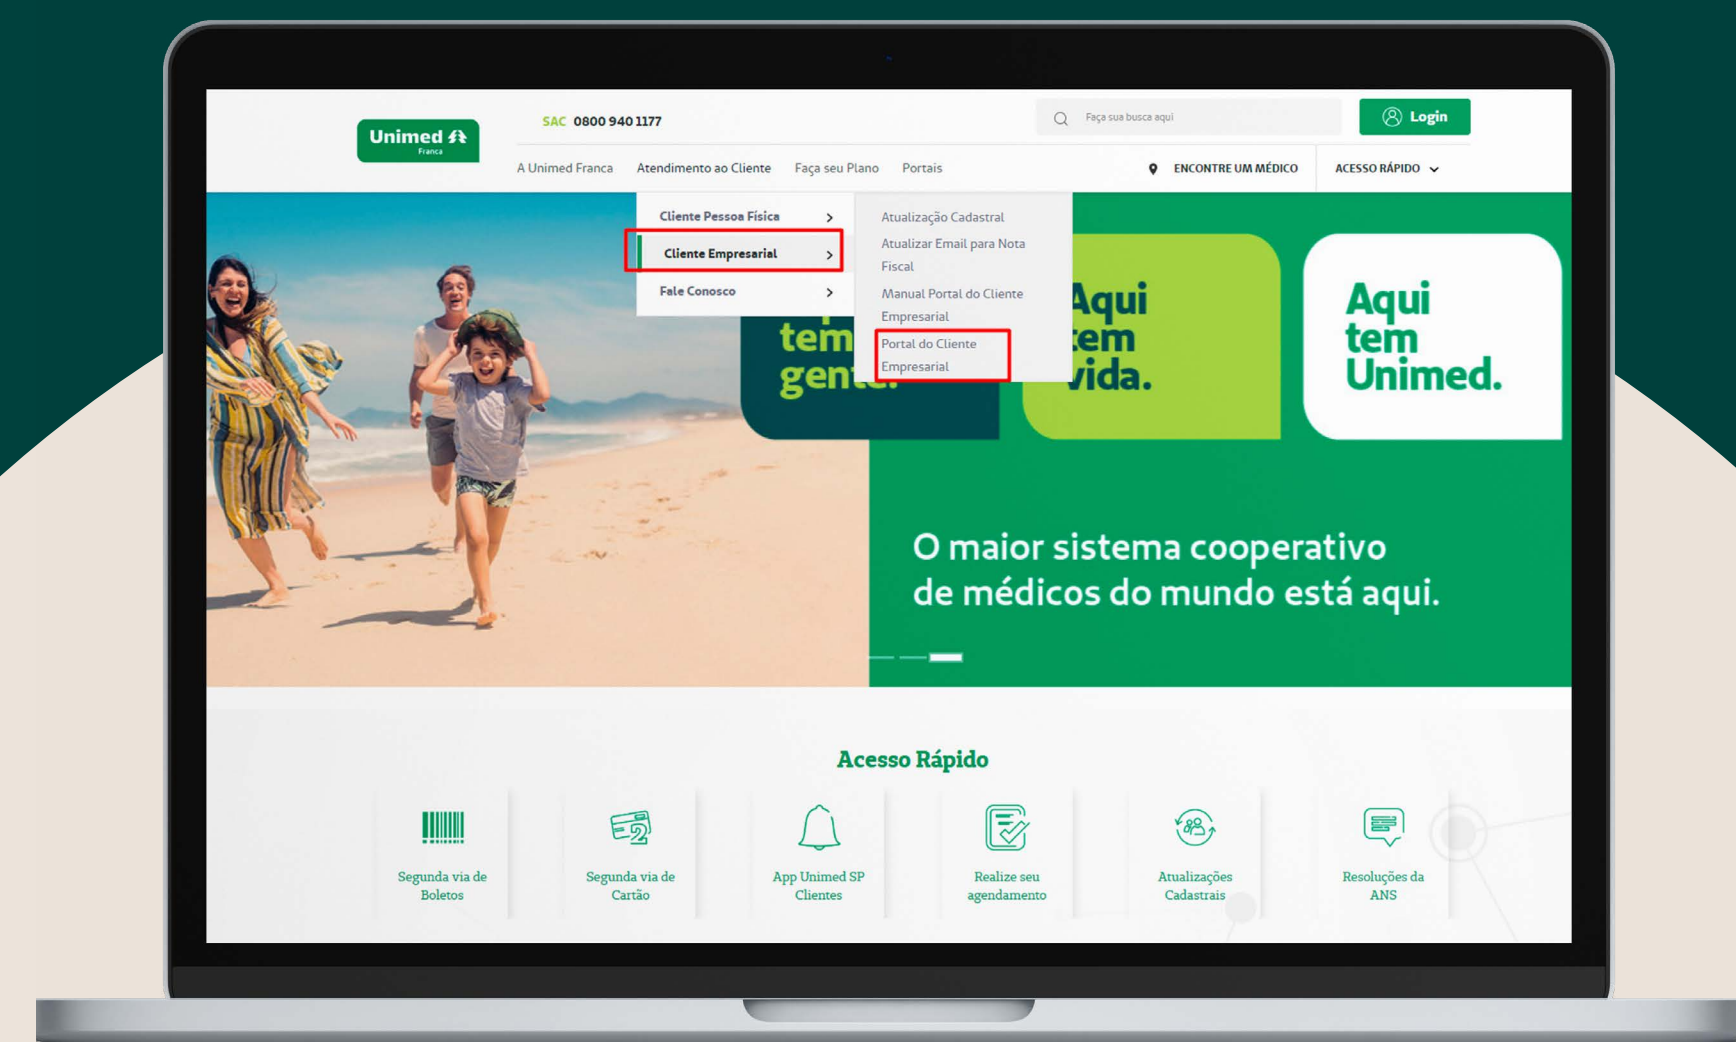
Unimed Franca

SAC 0800 940 1177

Faça sua busca aqui

Login

A Unimed Franca  Atendimento ao Cliente  Faça seu Plano  Portais

ENCONTRE UM MÉDICO  ACESSO RÁPIDO

Cliente Pessoa Física
Cliente Empresarial
Fale Conosco

Atualização Cadastral
Atualizar Email para Nota Fiscal
Manual Portal do Cliente Empresarial
Portal do Cliente Empresarial

tem gent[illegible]

Aqui tem vida.

Aqui tem Unimed.

O maior sistema cooperativo de médicos do mundo está aqui.

Acesso Rápido

Segunda via de Boletos

Segunda via de Cartão

App Unimed SP Clientes

Realize seu agendamento

Atualizações Cadastrais

Resoluções da ANS